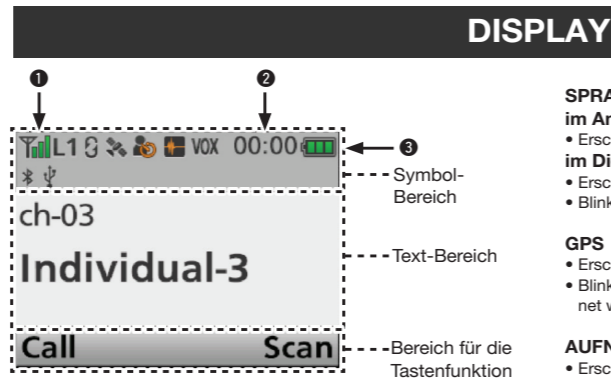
DISPLAY

❶ ❷

L1 VOX 00:00 ❸

Symbol-Bereich

ch-03

Individual-3

Text-Bereich

Call Scan

Bereich für die Tastenfunktion

SPRA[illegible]
im An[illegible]
• Ersc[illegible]
im Di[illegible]
• Ersc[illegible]
• Blink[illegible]

GPS
• Ersc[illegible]
• Blink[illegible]
net w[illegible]

AUFN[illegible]
• Ersc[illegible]